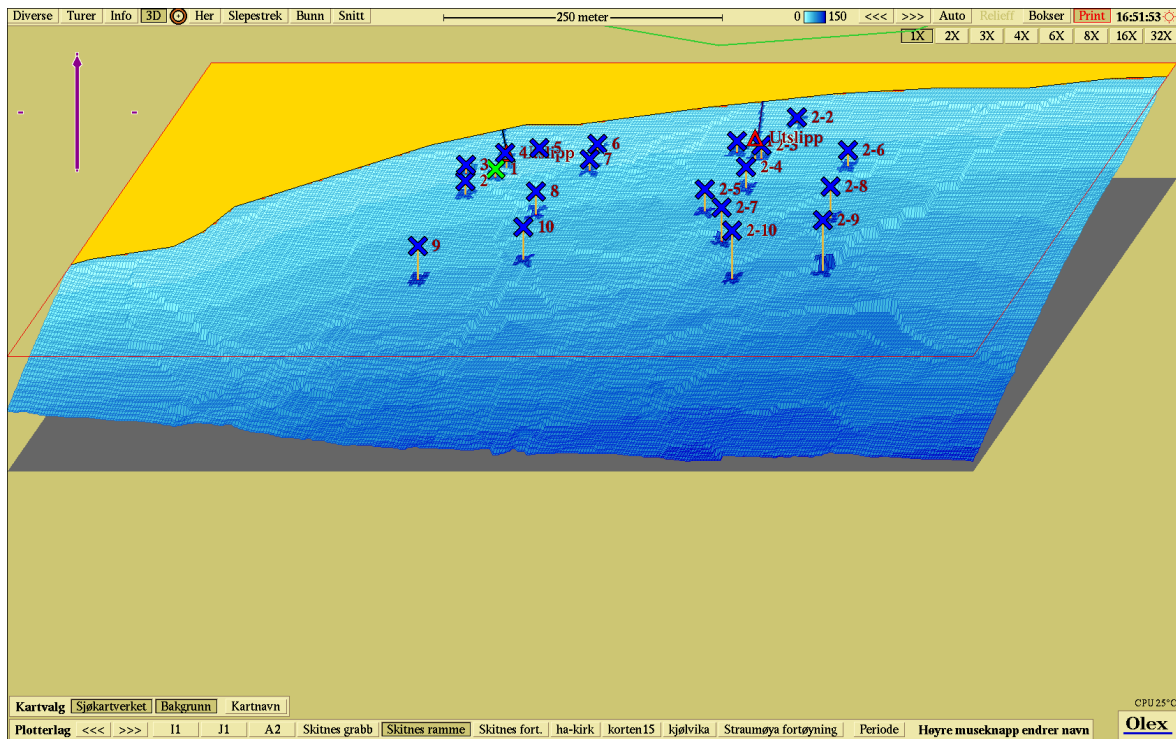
Diverse Turer Info 3D Her Slepestrek Bunn Snitt

250 meter

0 150 <<< >>> Auto Relieff Bokser Print 16:51:53

1X 2X 3X 4X 6X 8X 16X 32X

2-2
Utslipp
2-3
4 Utslipp
5
6
3
7
2
1
2-6
2-4
8
2-5
2-8
2-7
10
2-9
2-10
9

Kartvalg Sjøkartverket Bakgrunn Kartnavn

CPU 25°C

Plotterlag <<< >>> I1 J1 A2 Skitnes grabb Skitnes ramme Skitnes fort. ha-kirk korten15 kjølvika Straumøya fortøyning Periode Høyre museknapp endrer navn

Olex